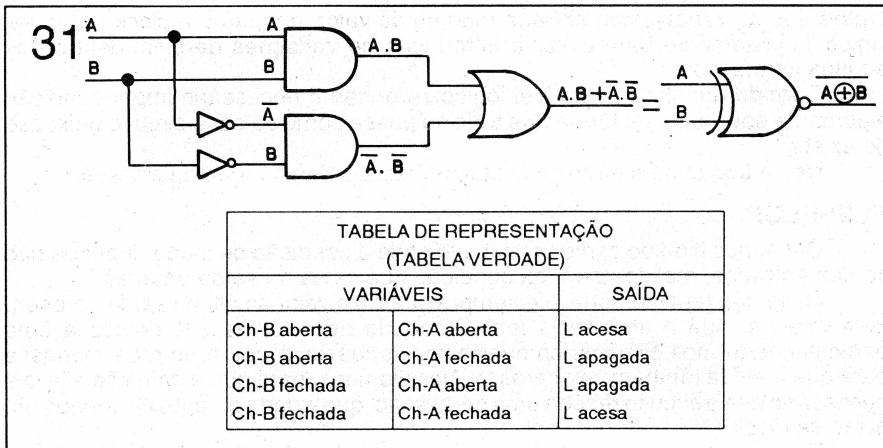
31

A
B
A
B
A.B
$\overline{A}$
B
$\overline{A}.\overline{B}$
$A.B+\overline{A}.\overline{B}$ =
A
B
$\overline{A \oplus B}$

| TABELA DE REPRESENTAÇÃO (TABELA VERDADE) | | |
|---|---|---|
| VARIÁVEIS | | SAÍDA |
| Ch-B aberta | Ch-A aberta | L acesa |
| Ch-B aberta | Ch-A fechada | L apagada |
| Ch-B fechada | Ch-A aberta | L apagada |
| Ch-B fechada | Ch-A fechada | L acesa |